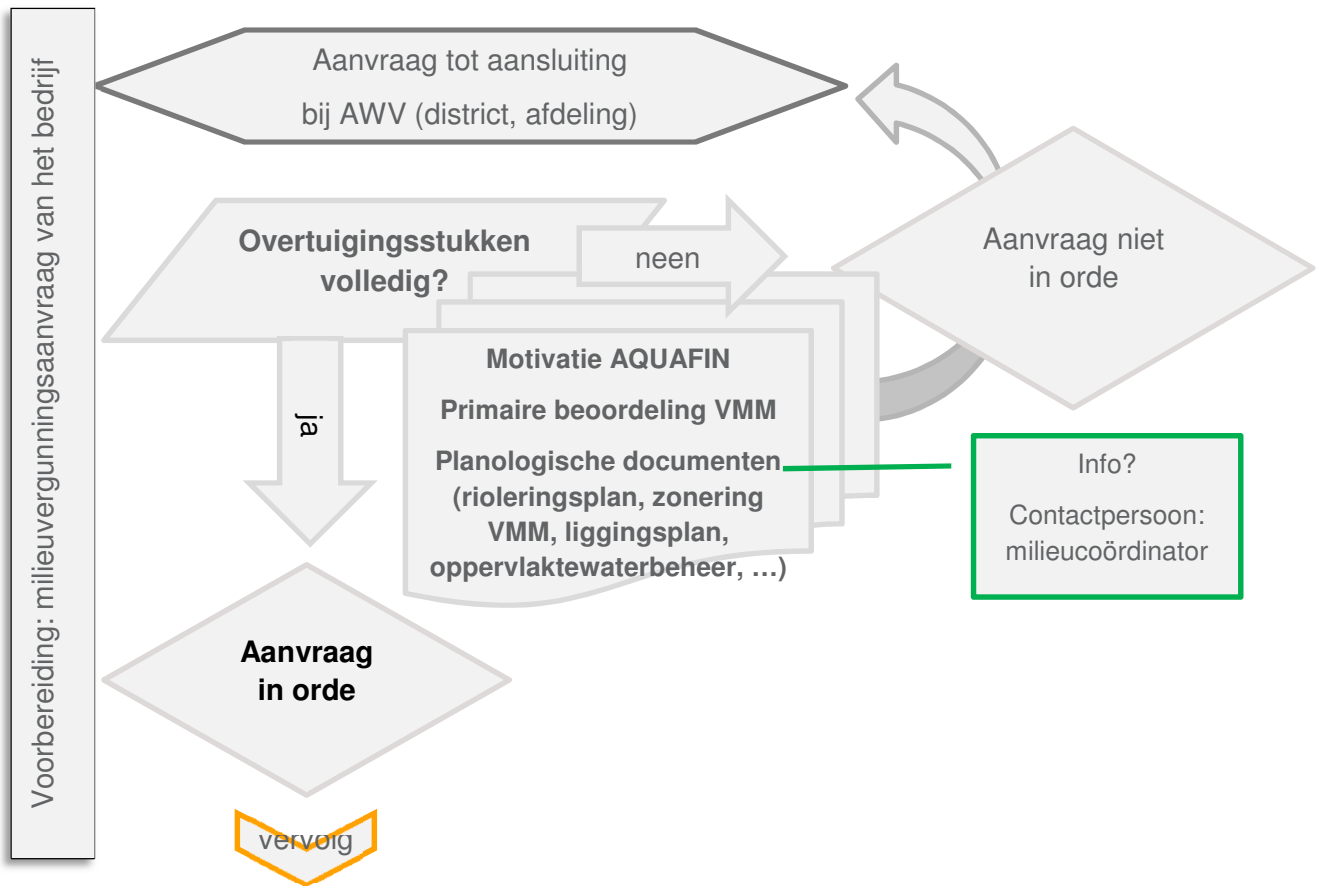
Voorbereiding: milieuvergunningsaanvraag van het bedrijf

Aanvraag tot aansluiting

bij AWV (district, afdeling)

Overtuigingsstukken volledig?

neen

Aanvraag niet in orde

Motivatie AQUAFIN

Primaire beoordeling VMM

Planologische documenten (rioleringsplan, zonering VMM, liggingsplan, oppervlaktewaterbeheer, …)

Info?

Contactpersoon: milieucoördinator

ja

Aanvraag in orde

vervolg